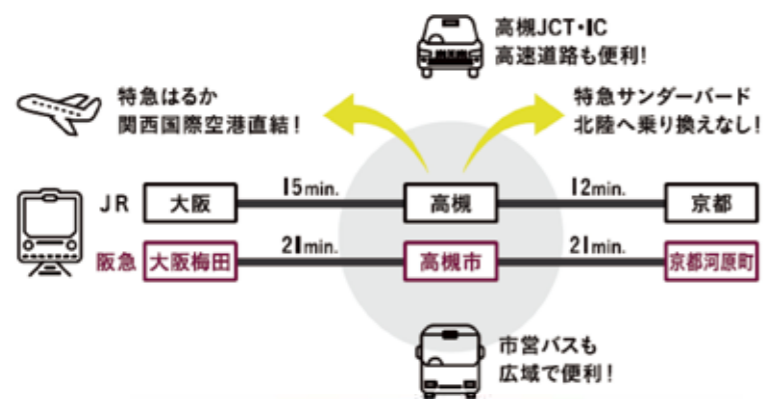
高槻JCT・IC
高速道路も便利!

特急はるか
関西国際空港直結!

特急サンダーバード
北陸へ乗り換えなし!

JR
大阪
15min.
高槻
12min.
京都

阪急
大阪梅田
21min.
高槻市
21min.
京都河原町

市営バスも
広域で便利!